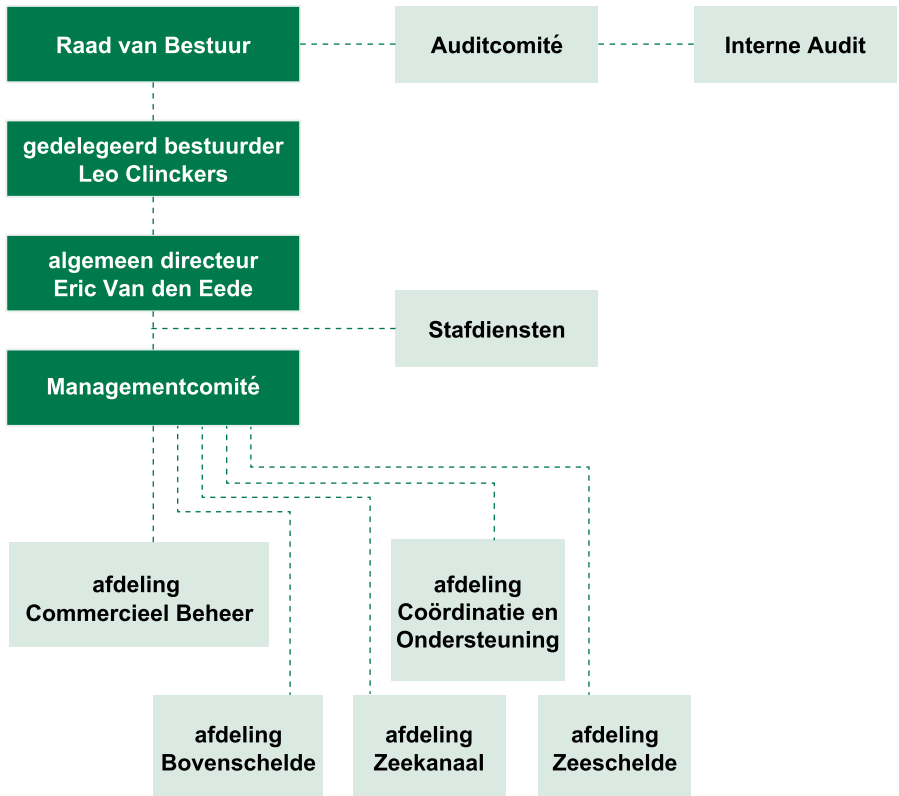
Raad van Bestuur

Auditcomité

Interne Audit

gedelegeerd bestuurder
Leo Clinckers

algemeen directeur
Eric Van den Eede

Stafdiensten

Managementcomité

afdeling
Commercieel Beheer

afdeling
Coördinatie en
Ondersteuning

afdeling
Bovenschelde

afdeling
Zeekanaal

afdeling
Zeeschelde